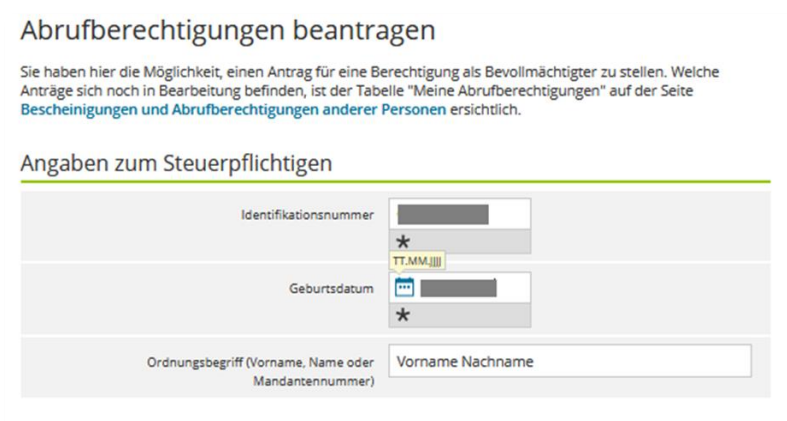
Abrufberechtigungen beantragen

Sie haben hier die Möglichkeit, einen Antrag für eine Berechtigung als Bevollmächtigter zu stellen. Welche Anträge sich noch in Bearbeitung befinden, ist der Tabelle "Meine Abrufberechtigungen" auf der Seite Bescheinigungen und Abrufberechtigungen anderer Personen ersichtlich.

Angaben zum Steuerpflichtigen

Identifikationsnummer
*
TT.MM.JJJJ
Geburtsdatum
*

Ordnungsbegriff (Vorname, Name oder Mandantennummer)
Vorname Nachname